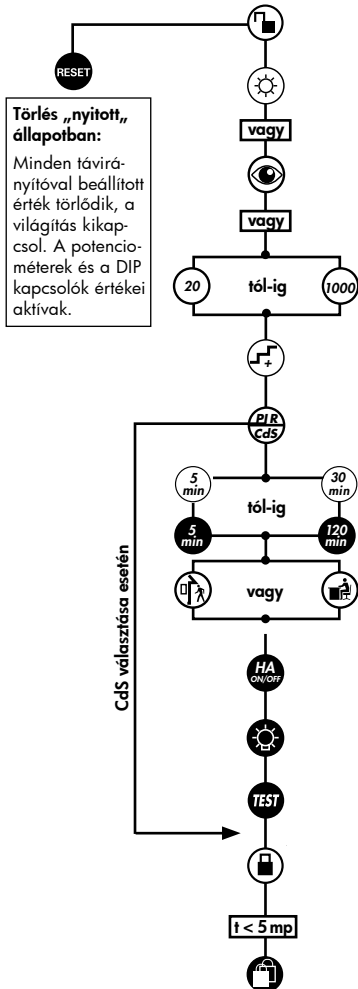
RESET

Törlés „nyitott„ állapotban:

Minden távirányítóval beállított érték törlődik, a világítás kikapcsol. A potenciométerek és a DIP kapcsolók értékei aktívak.

vagy

vagy

20 tól-ig 1000

PIR
CdS

5 min
30 min
tól-ig
5 min
120 min

vagy

CdS választása esetén

HA
ON/OFF

TEST

t < 5 mp